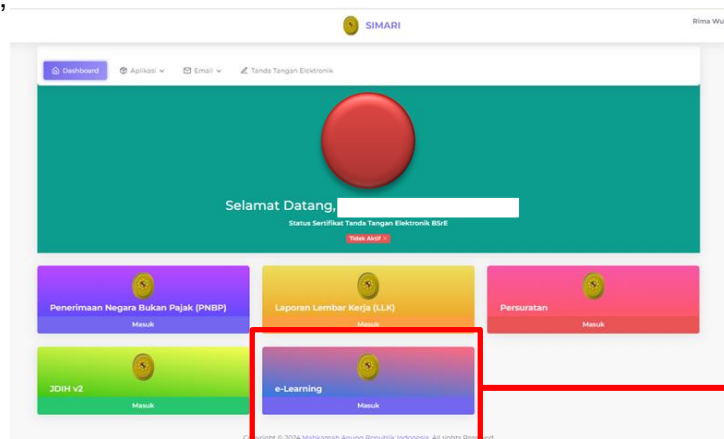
SIMARI

Rima Wu

Dashboard Aplikasi Email Tanda Tangan Elektronik

Selamat Datang,

Status Sertifikat Tanda Tangan Elektronik BSrE

Tidak Aktif ×

Penerimaan Negara Bukan Pajak (PNBP)

Masuk

Laporan Lembar Kerja (LLK)

Masuk

Persuratan

Masuk

JDIH v2

Masuk

e-Learning

Masuk

Copyright © 2024 Mahkamah Agung Republik Indonesia. All rights Reserved